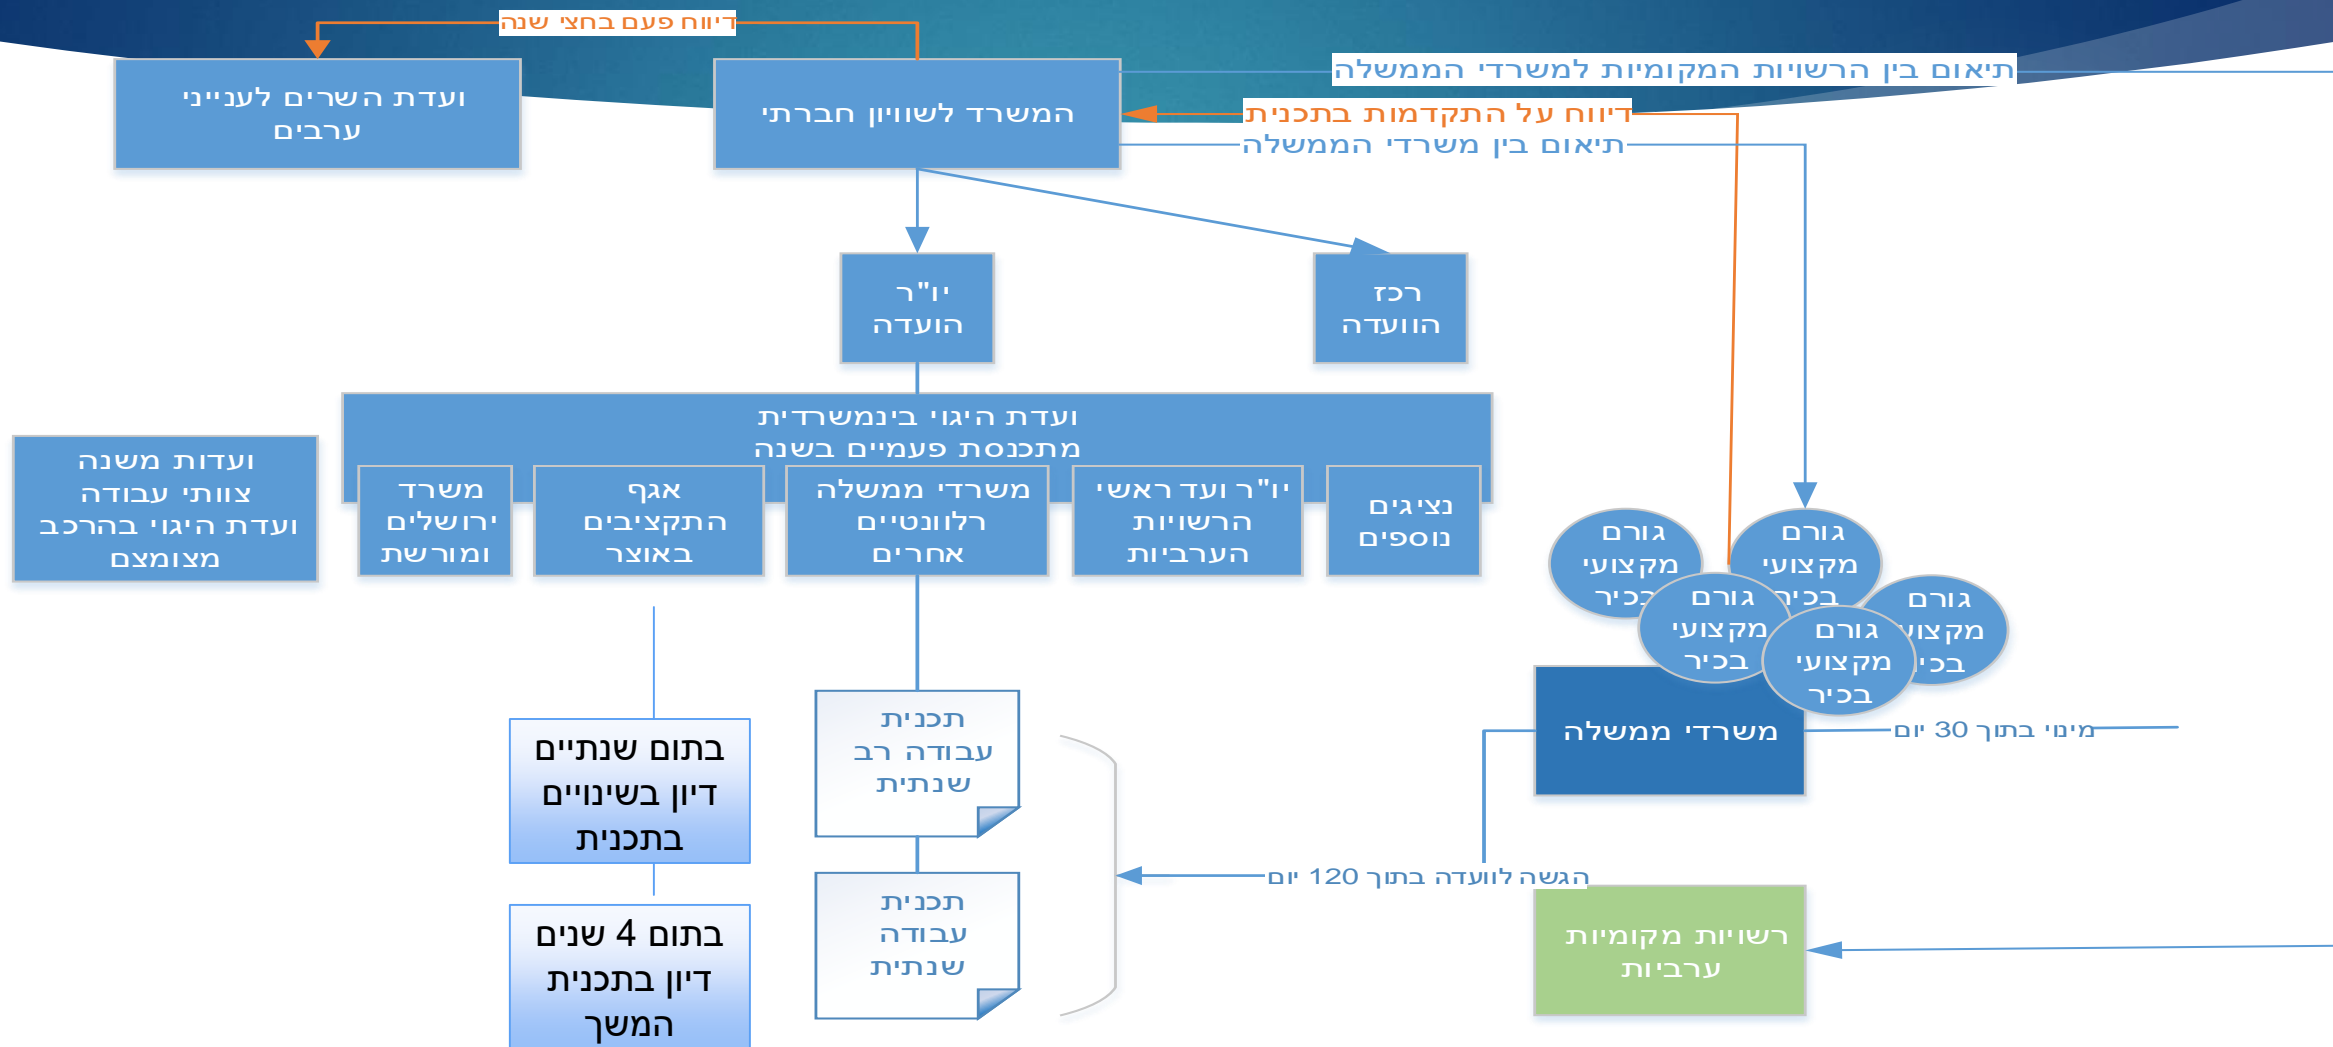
דיווח פעם בחצי שנה

ועדת השרים לענייני ערבים

המשרד לשוויון חברתי

תיאום בין הרשויות המקומיות למשרדי הממשלה

דיווח על התקדמות בתכנית

תיאום בין משרדי הממשלה

יו"ר הוועדה

רכז הוועדה

ועדת היגוי בינמשרדית
מתכנסת פעמיים בשנה

ועדות משנה
צוותי עבודה
ועדת היגוי בהרכב מצומצם

משרד ירושלים ומורשת

אגף התקציבים באוצר

משרדי ממשלה רלוונטיים אחרים

יו"ר ועד ראשי הרשויות הערביות

נציגים נוספים

גורם מקצועי בכיר

גורם מקצועי בכיר

גורם מקצועי בכיר

גורם מקצועי בכיר

גורם מקצועי בכיר

משרדי ממשלה

מינוי בתוך 30 יום

תכנית עבודה רב שנתית

תכנית עבודה שנתית

בתום שנתיים דיון בשינויים בתכנית

בתום 4 שנים דיון בתכנית המשך

הגשה לוועדה בתוך 120 יום

רשויות מקומיות ערביות